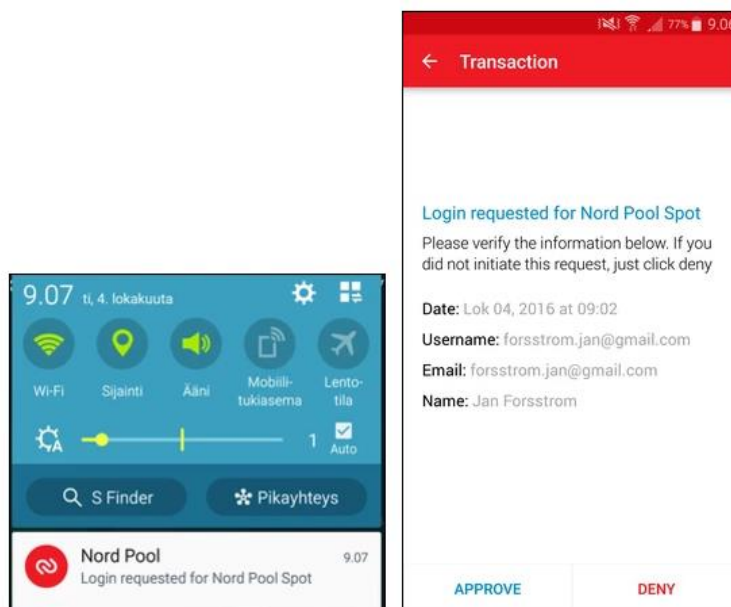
9.07 ti, 4. lokakuuta

Wi-Fi
Sijainti
Ääni
Mobiili-tukiasema
Lento-tila

1
Auto

S Finder
Pikayhteys

Nord Pool
9.07
Login requested for Nord Pool Spot

77% 9.06

← Transaction

Login requested for Nord Pool Spot

Please verify the information below. If you did not initiate this request, just click deny

Date: Lok 04, 2016 at 09:02

Username: forsstrom.jan@gmail.com

Email: forsstrom.jan@gmail.com

Name: Jan Forsstrom

APPROVE
DENY